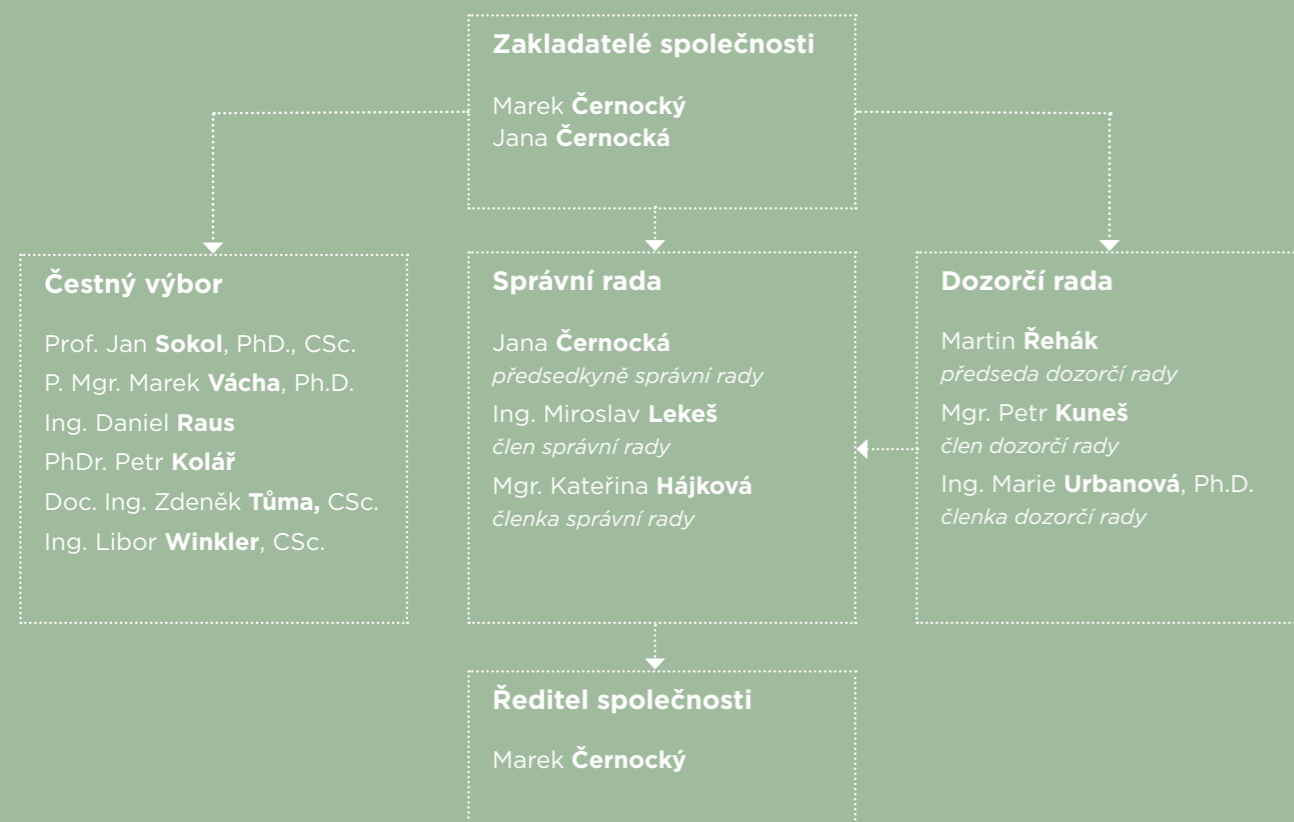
Zakladatelé společnosti

Marek Černocký
Jana Černocká

Čestný výbor

Prof. Jan Sokol, PhD., CSc.
P. Mgr. Marek Vácha, Ph.D.
Ing. Daniel Raus
PhDr. Petr Kolář
Doc. Ing. Zdeněk Tůma, CSc.
Ing. Libor Winkler, CSc.

Správní rada

Jana Černocká
předsedkyně správní rady
Ing. Miroslav Lekeš
člen správní rady
Mgr. Kateřina Hájková
členka správní rady

Dozorčí rada

Martin Řehák
předseda dozorčí rady
Mgr. Petr Kuneš
člen dozorčí rady
Ing. Marie Urbanová, Ph.D.
členka dozorčí rady

Ředitel společnosti

Marek Černocký